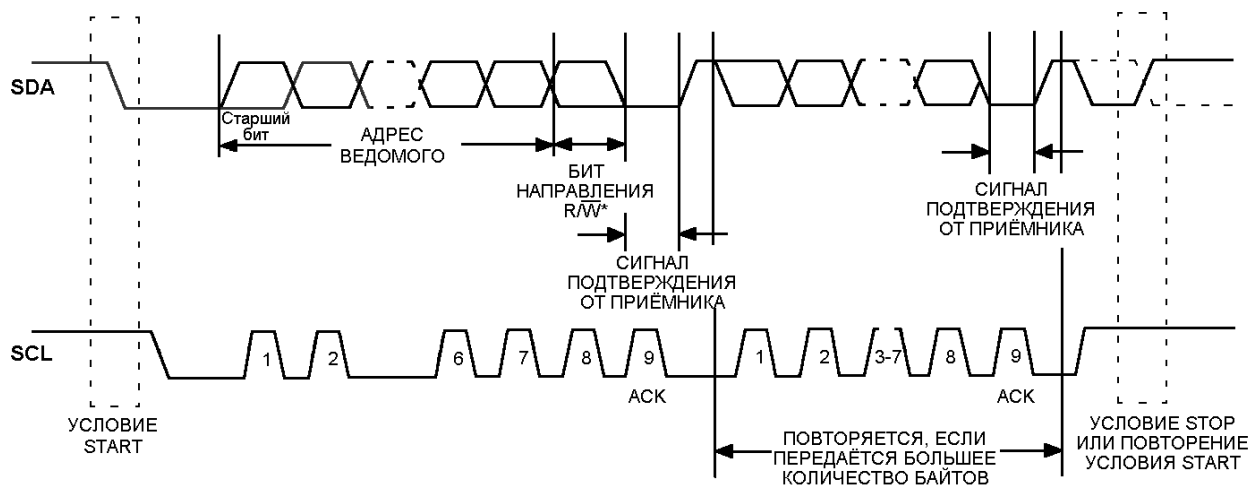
SDA

Старший бит

АДРЕС ВЕДОМОГО

БИТ НАПРАВЛЕНИЯ $R/\overline{W}$*

СИГНАЛ ПОДТВЕРЖДЕНИЯ ОТ ПРИЁМНИКА

СИГНАЛ ПОДТВЕРЖДЕНИЯ ОТ ПРИЁМНИКА

SCL

1 2 6 7 8 9 1 2 3-7 8 9

ACK

ACK

УСЛОВИЕ START

ПОВТОРЯЕТСЯ, ЕСЛИ ПЕРЕДАЁТСЯ БОЛЬШЕЕ КОЛИЧЕСТВО БАЙТОВ

УСЛОВИЕ STOP ИЛИ ПОВТОРЕНИЕ УСЛОВИЯ START